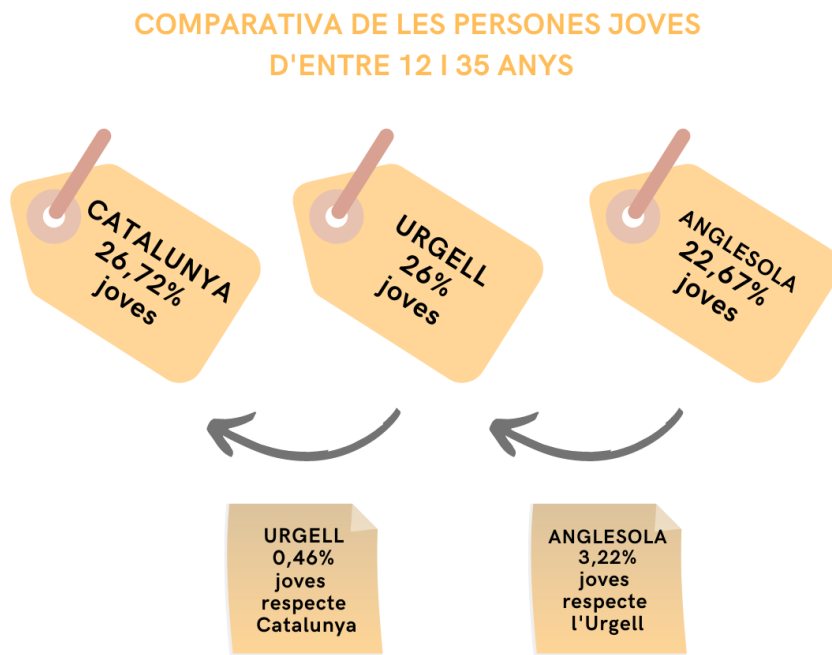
COMPARATIVA DE LES PERSONES JOVES D'ENTRE 12 I 35 ANYS

CATALUNYA
26,72%
joves

URGELL
26%
joves

ANGLESOLA
22,67%
joves

URGELL
0,46%
joves
respecte
Catalunya

ANGLESOLA
3,22%
joves
respecte
l'Urgell